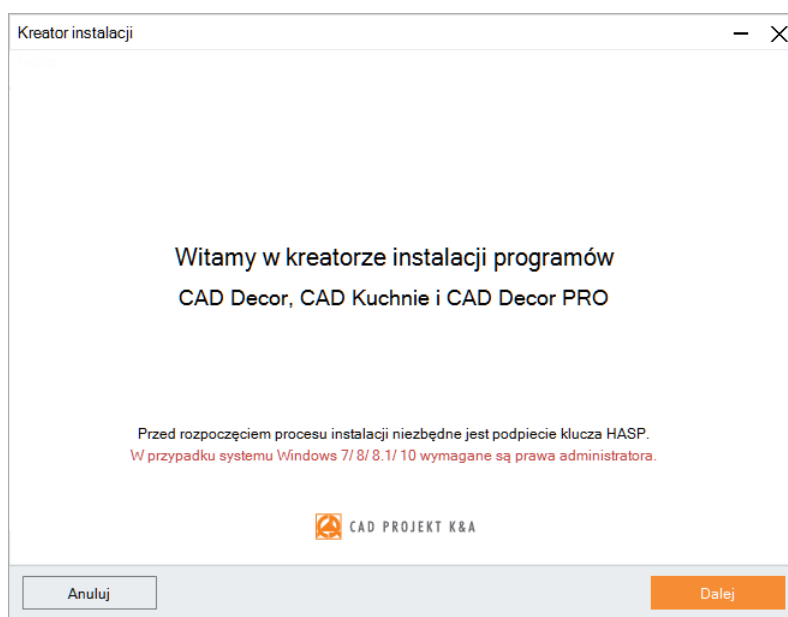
Kreator instalacji

Witamy w kreatorze instalacji programów
CAD Decor, CAD Kuchnie i CAD Decor PRO

Przed rozpoczęciem procesu instalacji niezbędne jest podpiecie klucza HASP.
W przypadku systemu Windows 7/ 8/ 8.1/ 10 wymagane są prawa administratora.

CAD PROJEKT K&A

Anuluj

Dalej